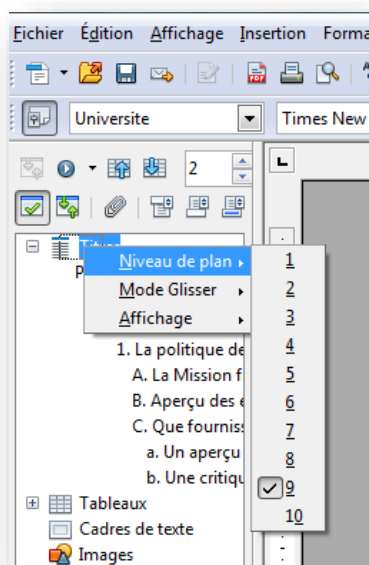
Fichier Édition Affichage Insertion Forma

Universite

Times New

2

Titres

P

Niveau de plan

Mode Glisser

Affichage

1

2

3

4

5

6

7

8

9

10

1. La politique de

A. La Mission f

B. Aperçu des e

C. Que fourniss

a. Un aperçu

b. Une critiqu

Tableaux

Cadres de texte

Images